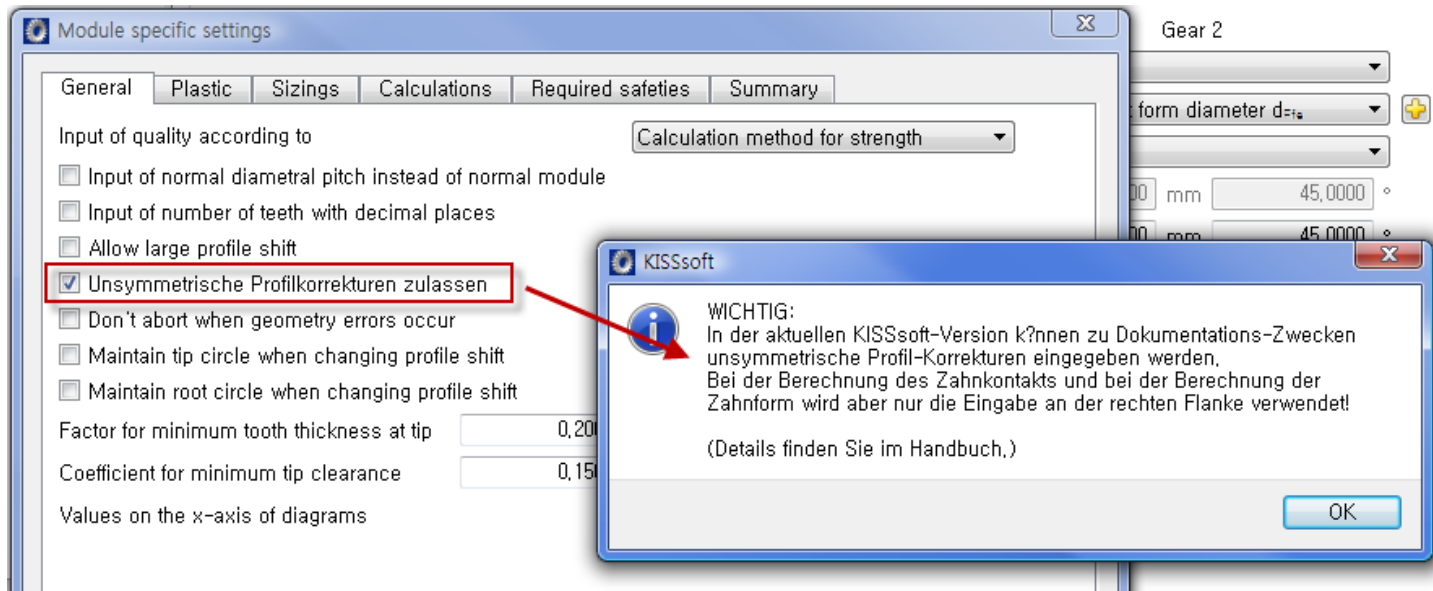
Module specific settings

Gear 2

General | Plastic | Sizings | Calculations | Required safeties | Summary

Input of quality according to

Calculation method for strength

Input of normal diametral pitch instead of normal module

Input of number of teeth with decimal places

Allow large profile shift

Unsymmetrische Profilkorrekturen zulassen

Don't abort when geometry errors occur

Maintain tip circle when changing profile shift

Maintain root circle when changing profile shift

Factor for minimum tooth thickness at tip 0,200

Coefficient for minimum tip clearance 0,150

Values on the x-axis of diagrams

t form diameter $d_{Ff}$

mm 45,0000 °

mm 45,0000 °

KISSsoft

WICHTIG:
In der aktuellen KISSsoft-Version k?nnen zu Dokumentations-Zwecken unsymmetrische Profil-Korrekturen eingegeben werden.
Bei der Berechnung des Zahnkontakts und bei der Berechnung der Zahnform wird aber nur die Eingabe an der rechten Flanke verwendet!

(Details finden Sie im Handbuch.)

OK